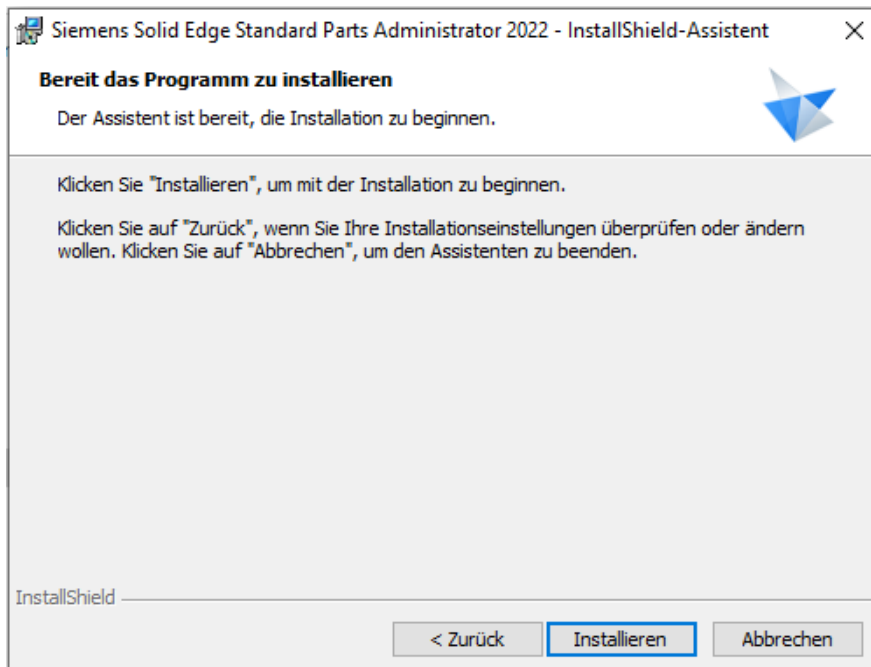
Siemens Solid Edge Standard Parts Administrator 2022 - InstallShield-Assistent

Bereit das Programm zu installieren

Der Assistent ist bereit, die Installation zu beginnen.

Klicken Sie "Installieren", um mit der Installation zu beginnen.

Klicken Sie auf "Zurück", wenn Sie Ihre Installationseinstellungen überprüfen oder ändern wollen. Klicken Sie auf "Abbrechen", um den Assistenten zu beenden.

InstallShield

< Zurück | Installieren | Abbrechen